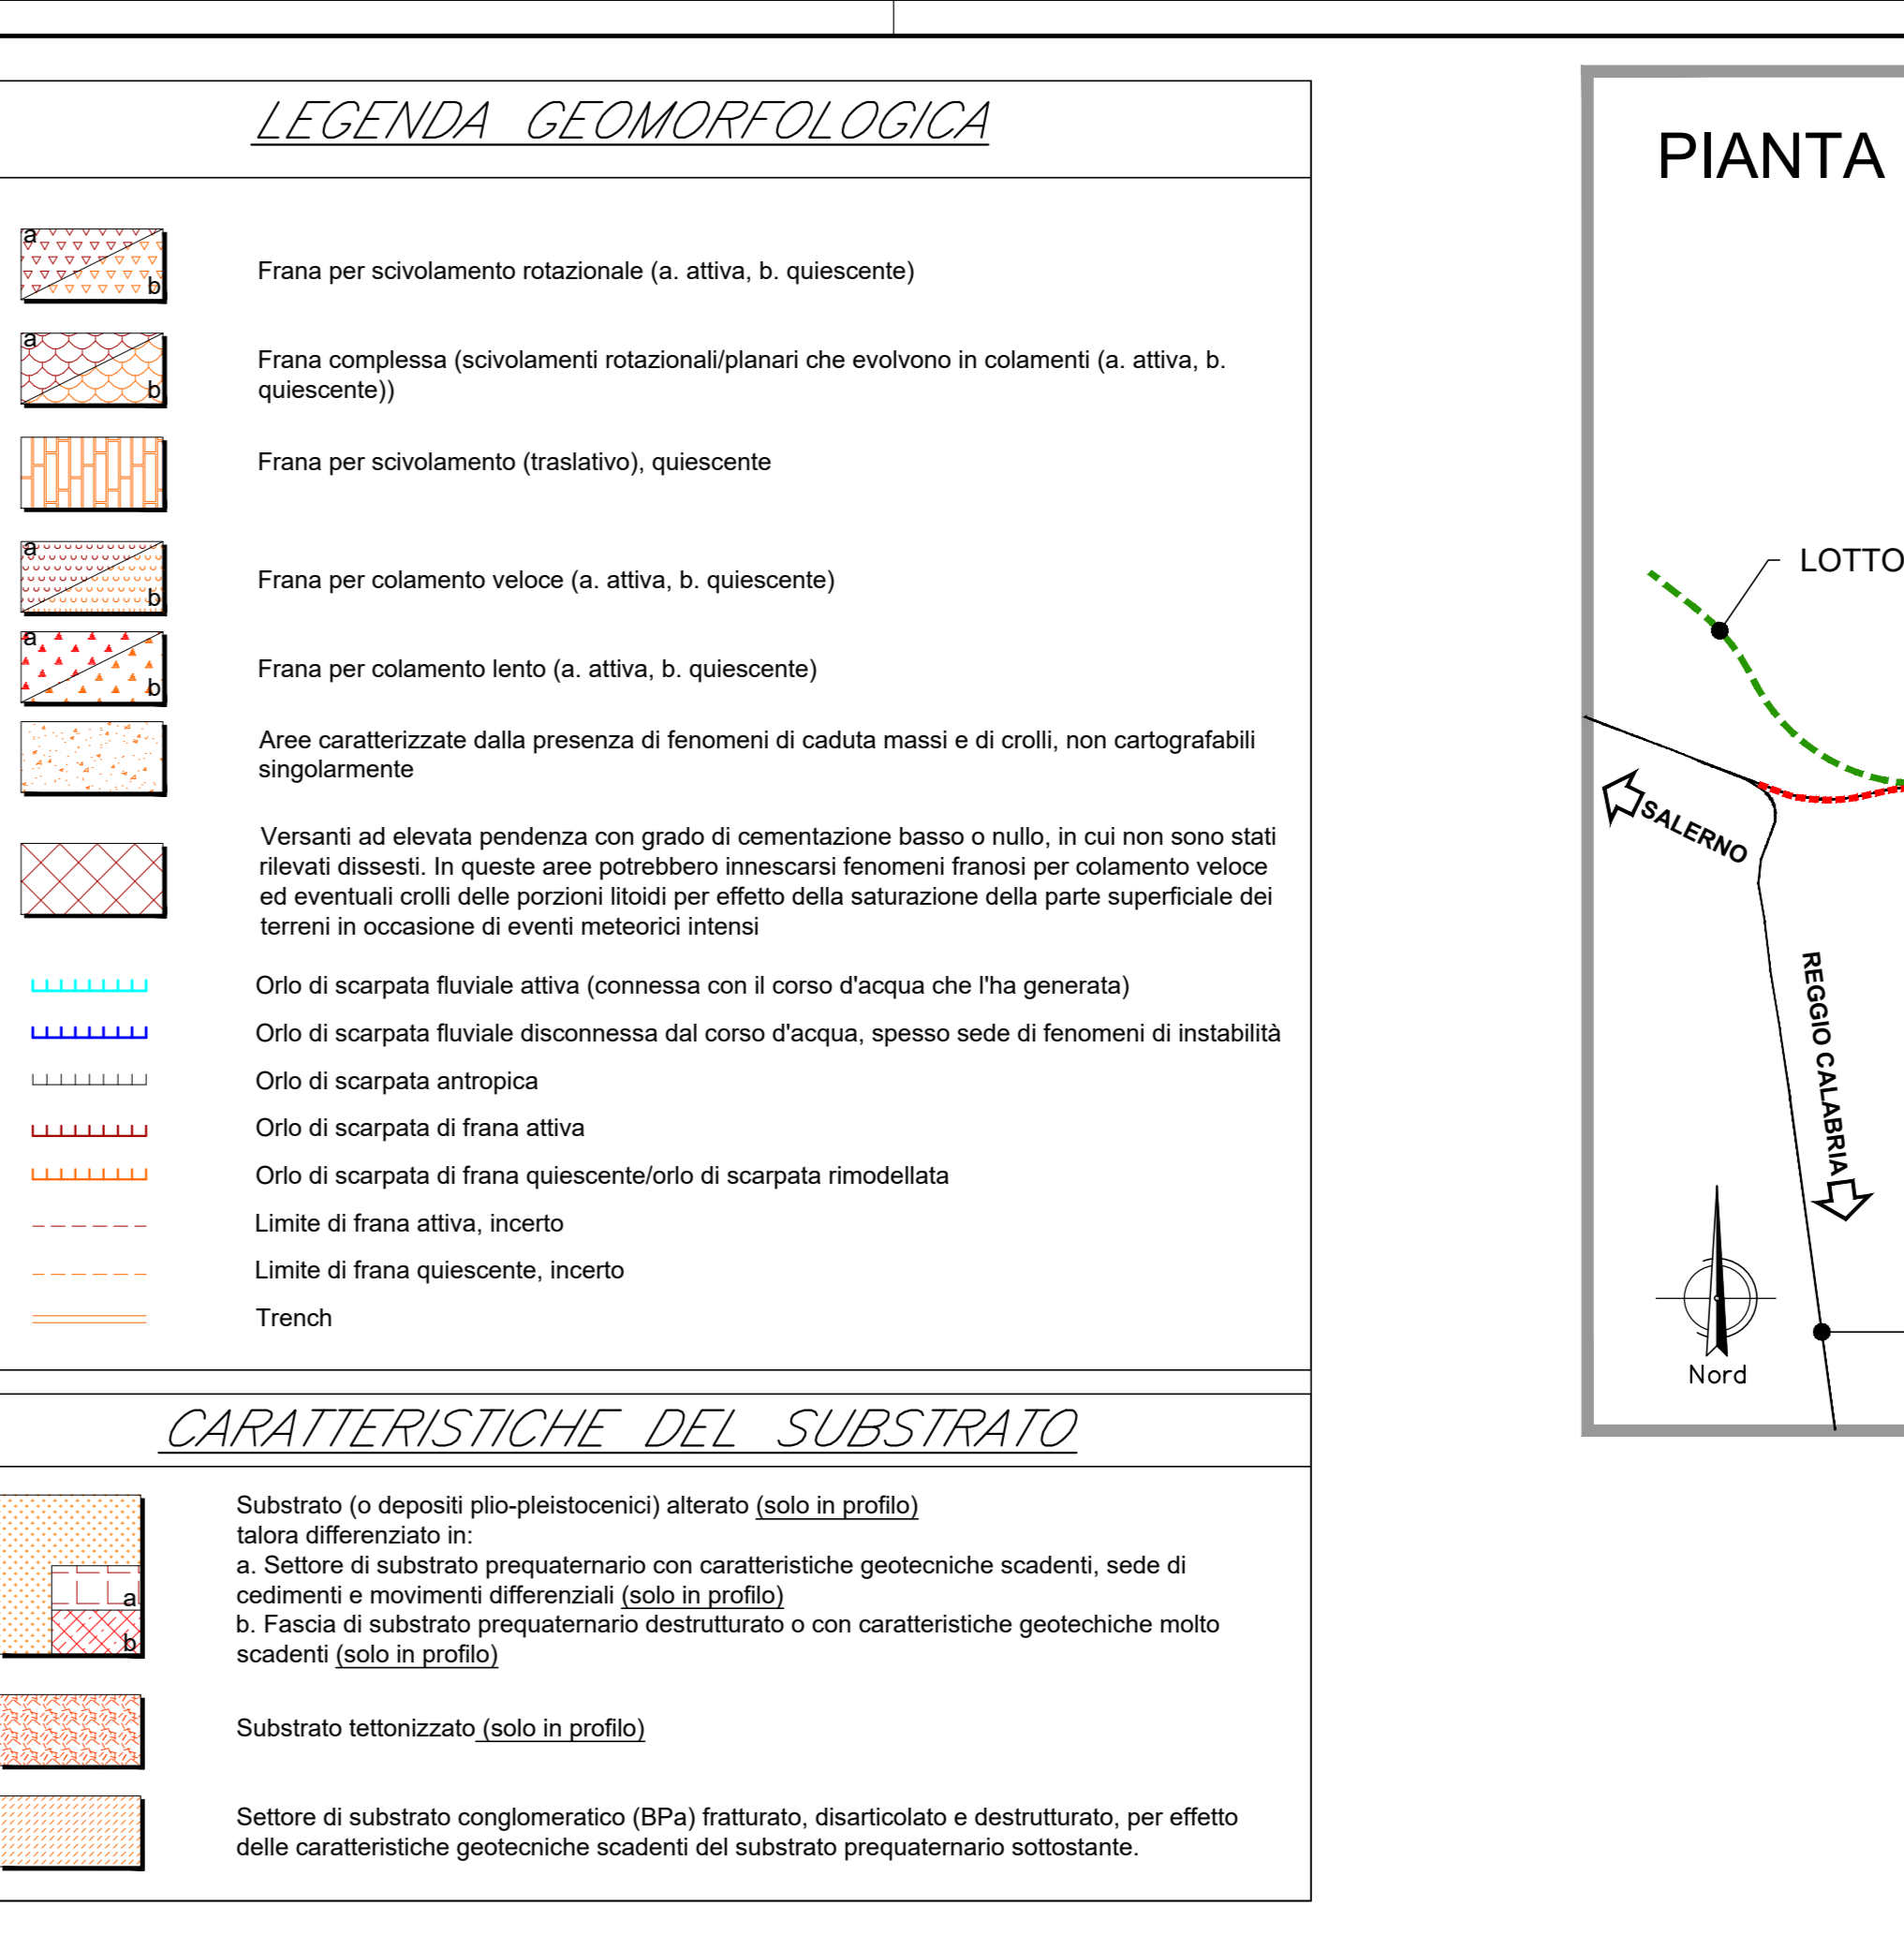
LEGENDA GEOMORFOLOGICA

a b Frana per scivolamento rotazionale (a. attiva, b. quiescente)

a b Frana complessa (scivolamenti rotazionali/planari che evolvono in colamenti (a. attiva, b. quiescente))

Frana per scivolamento (traslativo), quiescente

a b Frana per colamento veloce (a. attiva, b. quiescente)

a b Frana per colamento lento (a. attiva, b. quiescente)

Aree caratterizzate dalla presenza di fenomeni di caduta massi e di crolli, non cartografabili singolarmente

Versanti ad elevata pendenza con grado di cementazione basso o nullo, in cui non sono stati rilevati dissesti. In queste aree potrebbero innescarsi fenomeni franosi per colamento veloce ed eventuali crolli delle porzioni litoidi per effetto della saturazione della parte superficiale dei terreni in occasione di eventi meteorici intensi

Orlo di scarpata fluviale attiva (connessa con il corso d'acqua che l'ha generata)

Orlo di scarpata fluviale disconnessa dal corso d'acqua, spesso sede di fenomeni di instabilità

Orlo di scarpata antropica

Orlo di scarpata di frana attiva

Orlo di scarpata di frana quiescente/orlo di scarpata rimodellata

Limite di frana attiva, incerto

Limite di frana quiescente, incerto

Trench

CARATTERISTICHE DEL SUBSTRATO

Substrato (o depositi plio-pleistocenici) alterato (solo in profilo)
talora differenziato in:
a. Settore di substrato prequaternario con caratteristiche geotecniche scadenti, sede di cedimenti e movimenti differenziali (solo in profilo)
b. Fascia di substrato prequaternario destrutturato o con caratteristiche geotechiche molto scadenti (solo in profilo)

a b

Substrato tettonizzato (solo in profilo)

Settore di substrato conglomeratico (BPa) fratturato, disarticolato e destrutturato, per effetto delle caratteristiche geotecniche scadenti del substrato prequaternario sottostante.

PIANTA

LOTTO

SALERNO

REGGIO CALABRIA

Nord